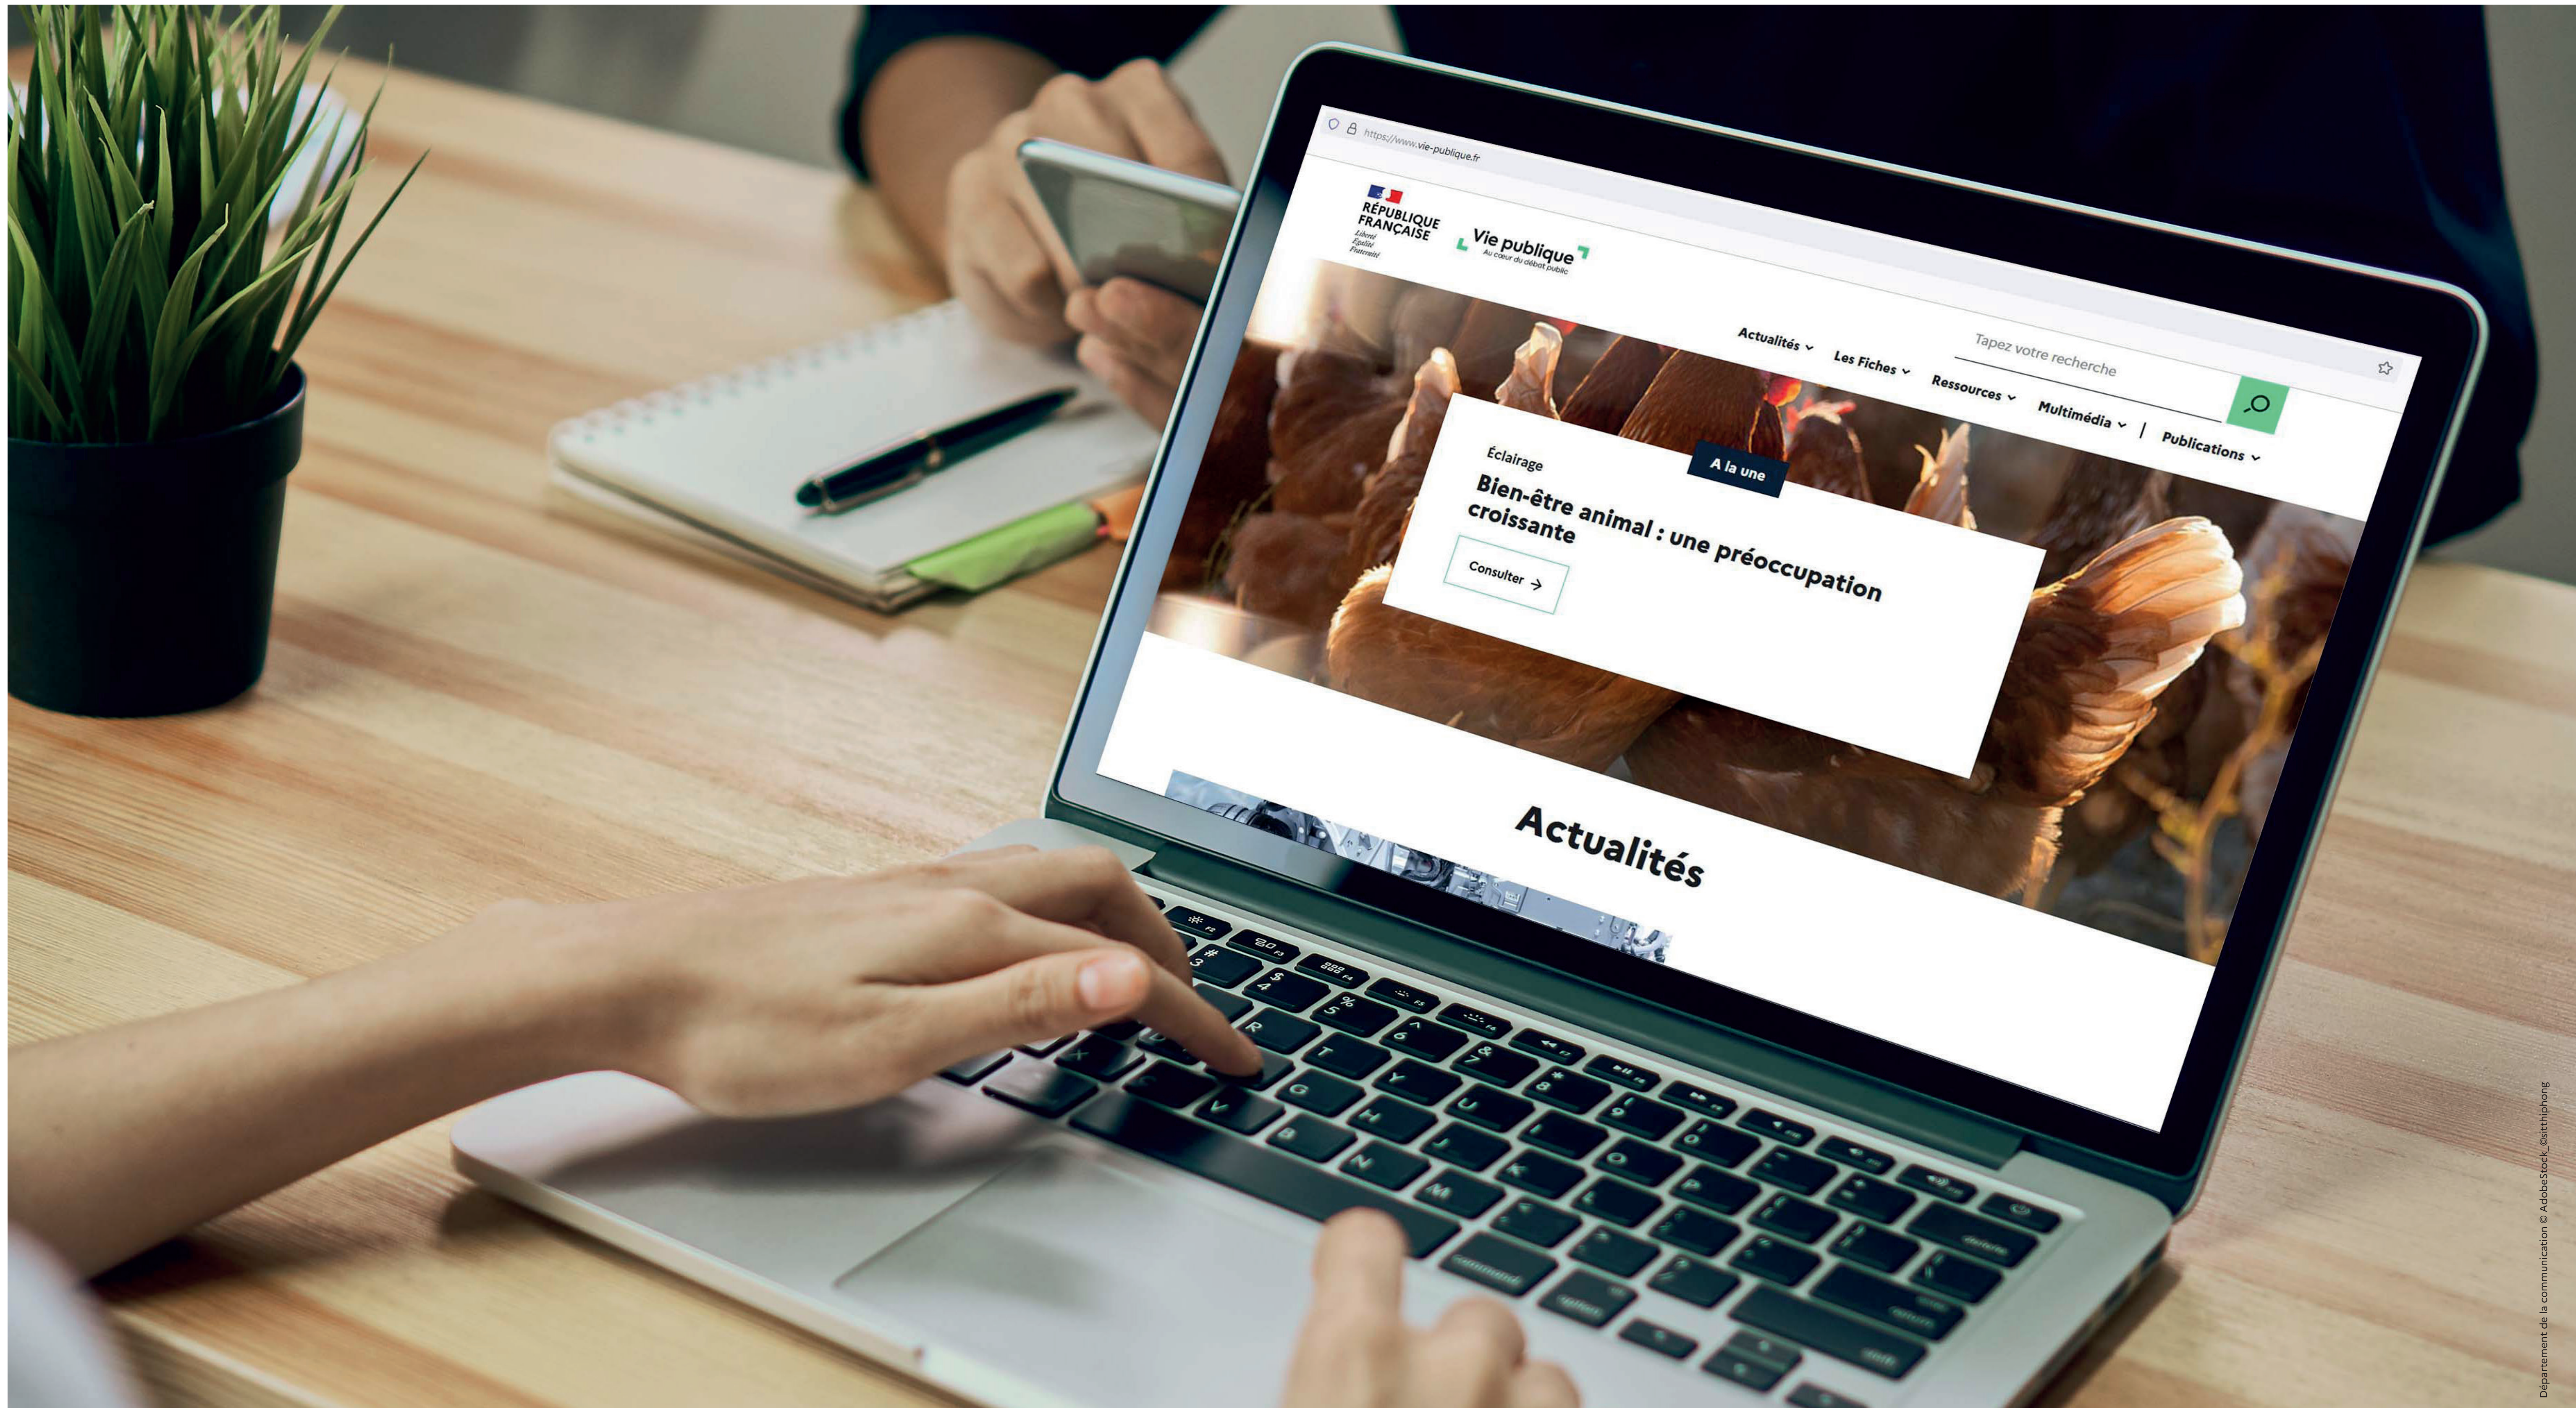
https://www.vie-publique.fr

RÉPUBLIQUE FRANÇAISE
Liberté
Égalité
Fraternité

Vie publique
Au cœur du débat public

Actualités Les Fiches Ressources Multimédia | Publications

Tapez votre recherche

A la une

Éclairage

Bien-être animal : une préoccupation croissante

Consulter →

Actualités

Département de la communication © AdobeStock_©sitthiphong